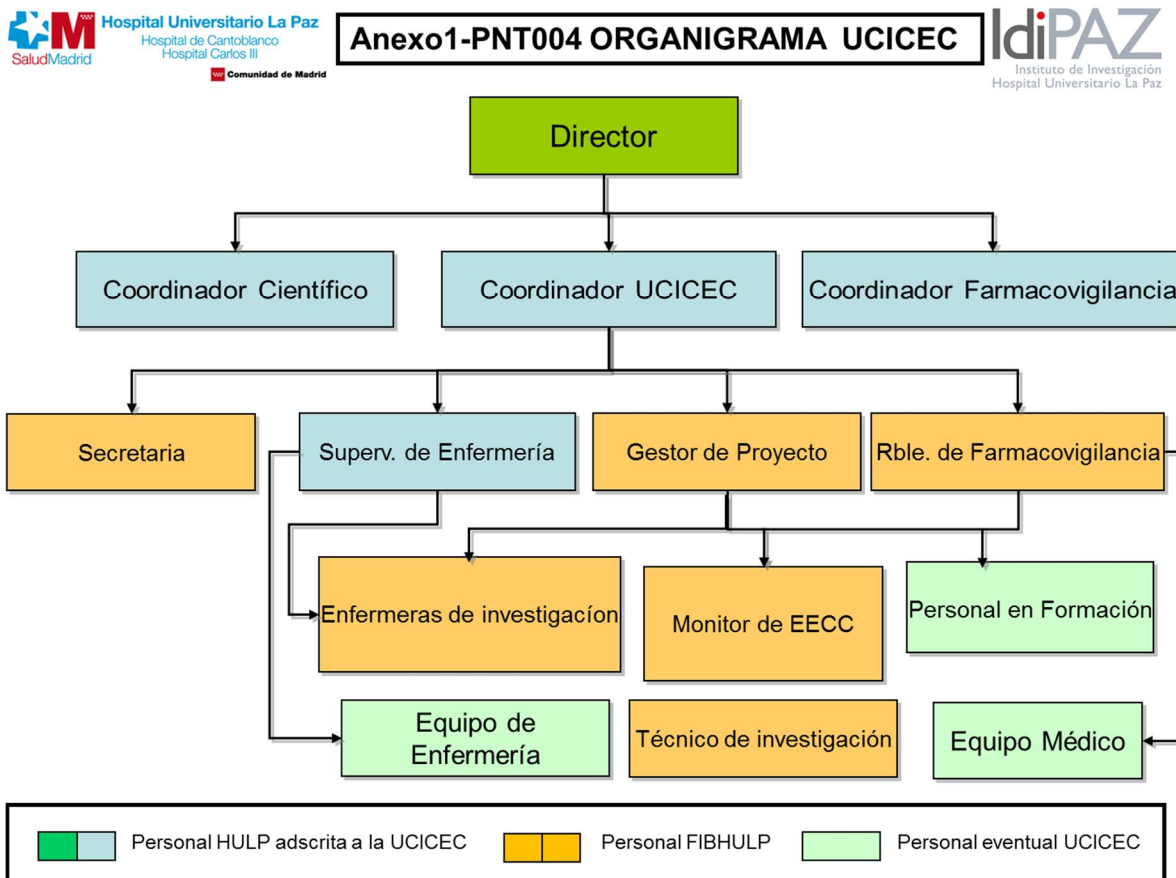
SaludMadrid

Hospital Universitario La Paz
Hospital de Cantoblanco
Hospital Carlos III

Comunidad de Madrid

Anexo1-PNT004 ORGANIGRAMA UCICEC

IdiPAZ
Instituto de Investigación
Hospital Universitario La Paz

Director

Coordinador Científico

Coordinador UCICEC

Coordinador Farmacovigilancia

Secretaria

Superv. de Enfermería

Gestor de Proyecto

Rble. de Farmacovigilancia

Enfermeras de investigacíon

Monitor de EECC

Personal en Formación

Equipo de Enfermería

Técnico de investigación

Equipo Médico

Personal HULP adscrita a la UCICEC

Personal FIBHULP

Personal eventual UCICEC